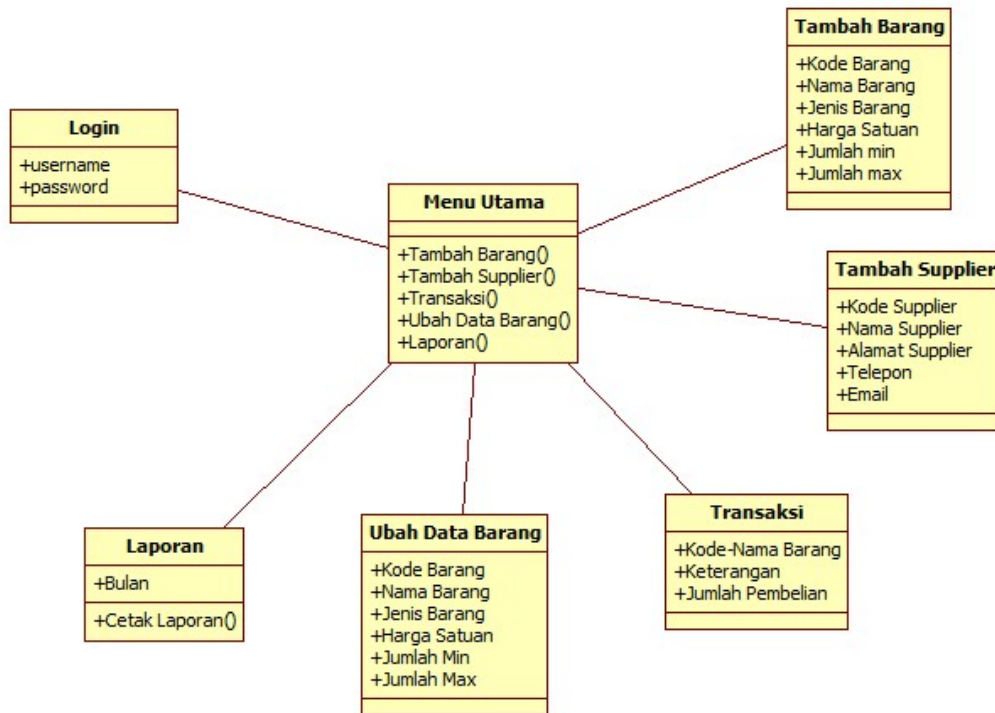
Tambah Barang
+Kode Barang
+Nama Barang
+Jenis Barang
+Harga Satuan
+Jumlah min
+Jumlah max

Login
+username
+password

Menu Utama
+Tambah Barang()
+Tambah Supplier()
+Transaksi()
+Ubah Data Barang()
+Laporan()

Tambah Supplier
+Kode Supplier
+Nama Supplier
+Alamat Supplier
+Telepon
+Email

Laporan
+Bulan
+Cetak Laporan()

Ubah Data Barang
+Kode Barang
+Nama Barang
+Jenis Barang
+Harga Satuan
+Jumlah Min
+Jumlah Max

Transaksi
+Kode-Nama Barang
+Keterangan
+Jumlah Pembelian